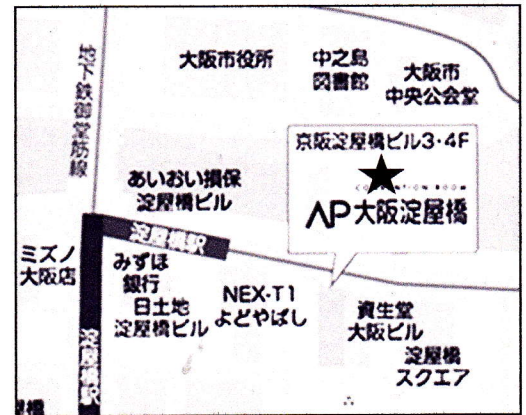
地下鉄御堂筋線

大阪市役所

中之島図書館

大阪市中央公会堂

京阪淀屋橋ビル3・4F

あいおい損保淀屋橋ビル

CONVENTION ROOM

AP大阪淀屋橋

淀屋橋駅

ミズノ大阪店

みずほ銀行

日土地淀屋橋ビル

NEX-T1 よどやばし

資生堂大阪ビル

淀屋橋スクエア

淀屋橋駅

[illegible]